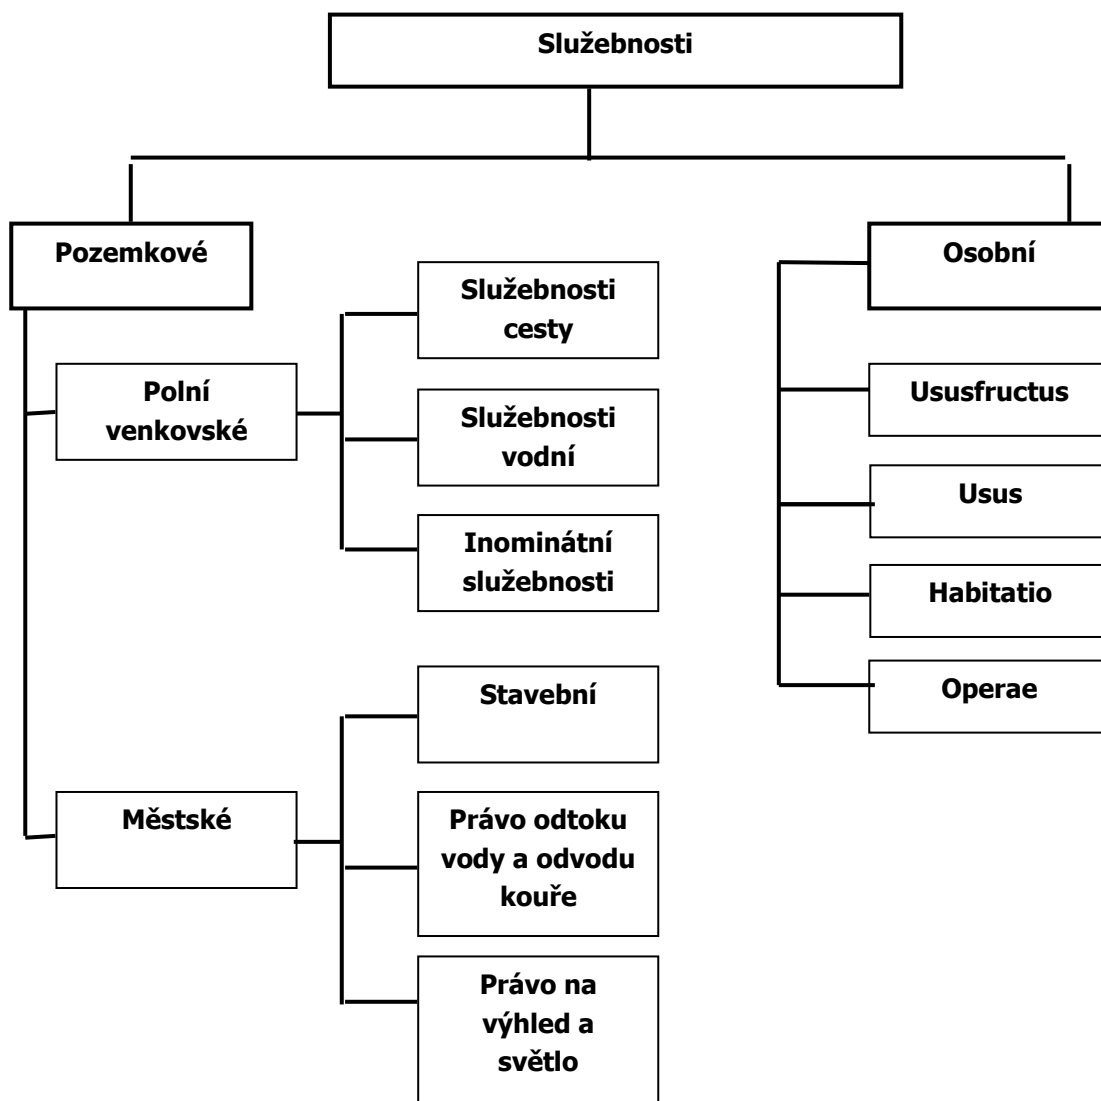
Služebnosti

Pozemkové

Polní venkovské

Služebnosti cesty

Služebnosti vodní

Inominátní služebnosti

Městské

Stavební

Právo odtoku vody a odvodu kouře

Právo na výhled a světlo

Osobní

Ususfructus

Usus

Habitatio

Operae